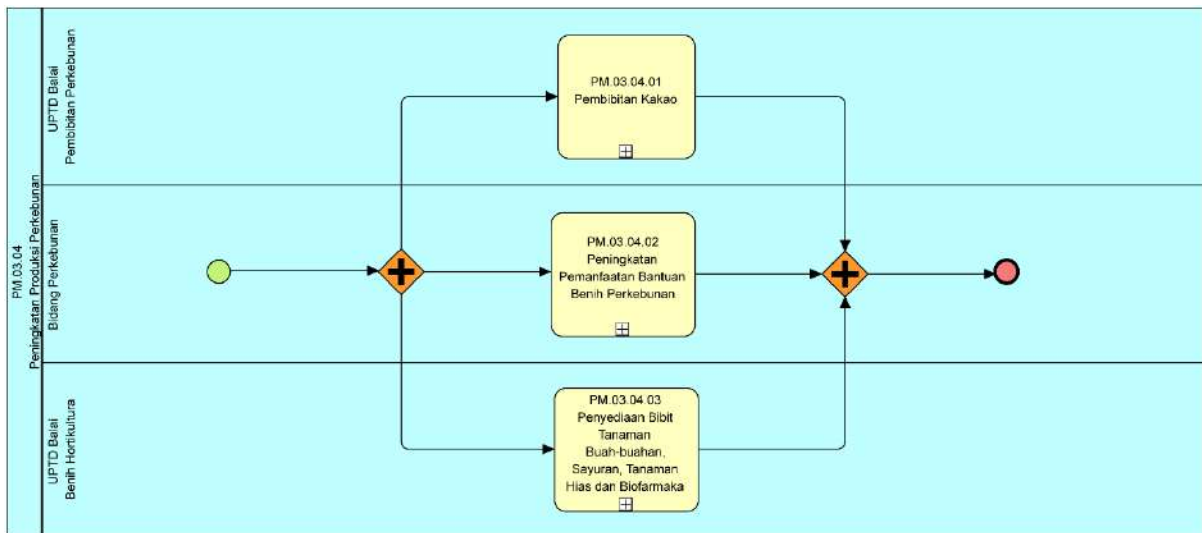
PM.03.04
Peningkatan Produksi Perkebunan

UPTD Balai
Pembibitan Perkebunan

Bidang Perkebunan

UPTD Balai
Benih Hortikultura

PM.03.04.01
Pembibitan Kakao

PM.03.04.02
Peningkatan
Pemanfaatan Bantuan
Benih Perkebunan

PM.03.04.03
Penyediaan Bibit
Tanaman
Buah-buahan,
Sayuran, Tanaman
Hias dan Biofarmaka